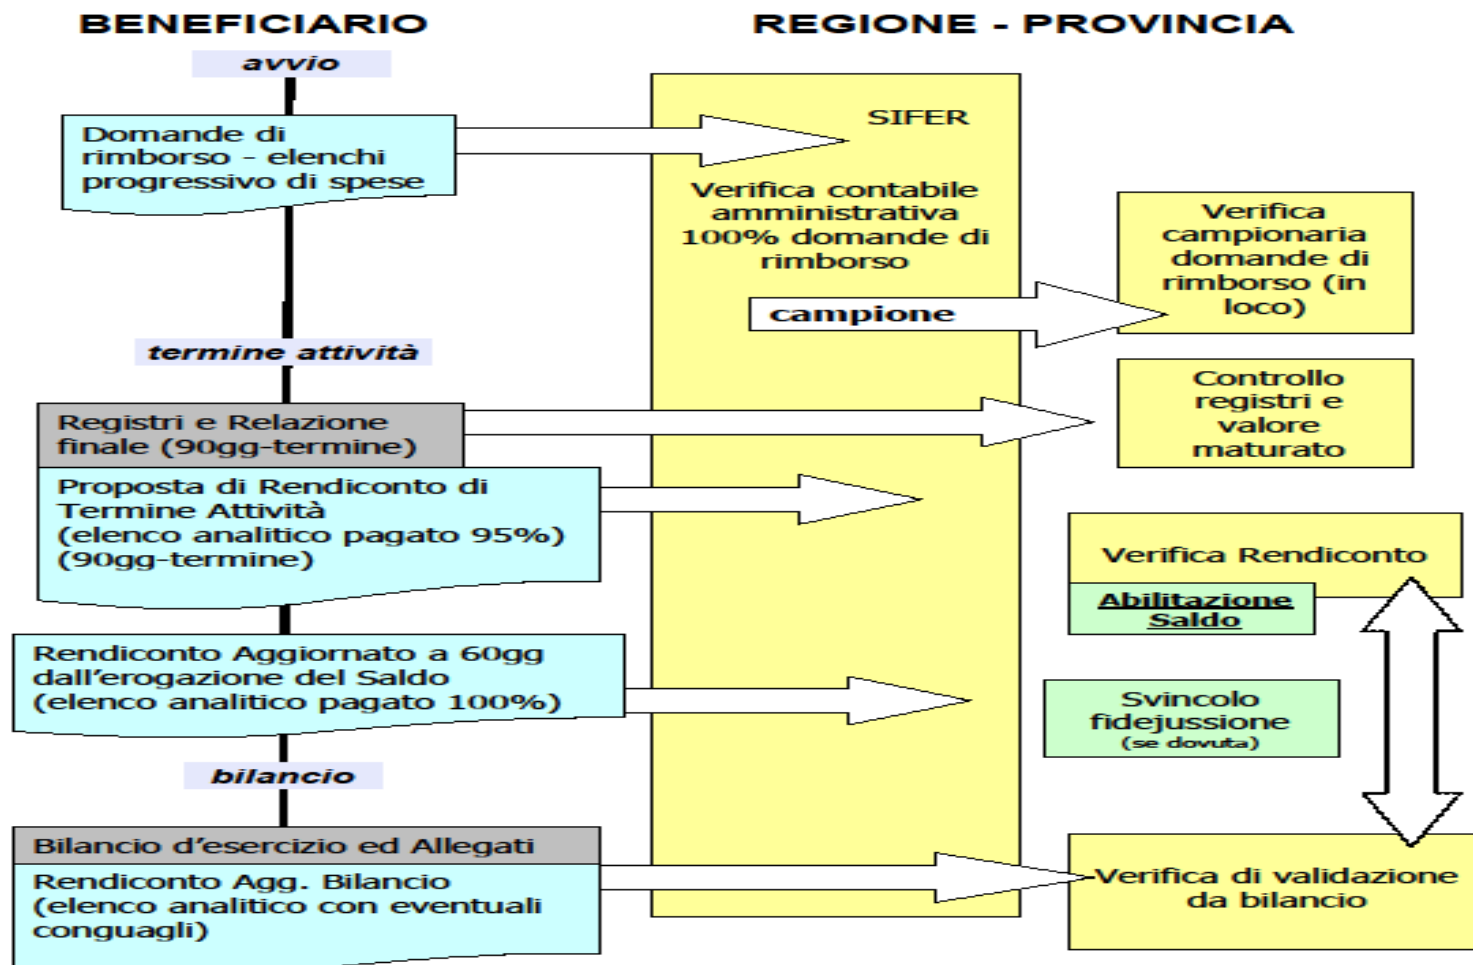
BENEFICIARIO

REGIONE - PROVINCIA

avvio

Domande di rimborso - elenchi progressivo di spese

SIFER

Verifica contabile amministrativa 100% domande di rimborso

Verifica campionaria domande di rimborso (in loco)

campione

termine attività

Registri e Relazione finale (90gg-termine)

Controllo registri e valore maturato

Proposta di Rendiconto di Termine Attività (elenco analitico pagato 95%) (90gg-termine)

Verifica Rendiconto

Abilitazione Saldo

Rendiconto Aggiornato a 60gg dall'erogazione del Saldo (elenco analitico pagato 100%)

Svincolo fidejussione (se dovuta)

bilancio

Bilancio d'esercizio ed Allegati

Rendiconto Agg. Bilancio (elenco analitico con eventuali conguagli)

Verifica di validazione da bilancio